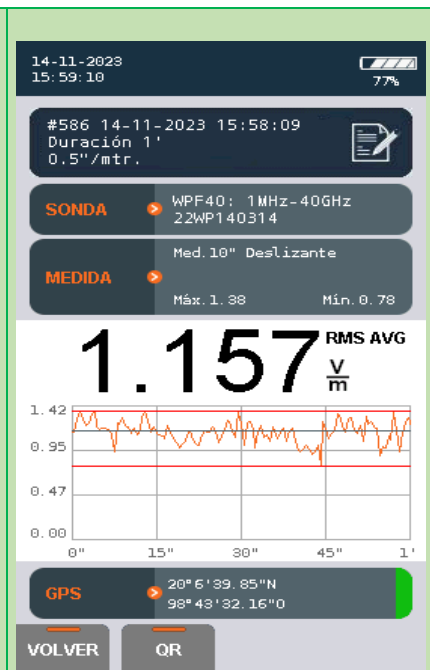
14-11-2023
15:59:10

77%

#586 14-11-2023 15:58:09
Duración 1'
0.5"/mtr.

SONDA
WPF40: 1MHz-40GHz
22WP140314

MEDIDA
Med.10" Deslizante
Máx.1.38
Mín.0.78

1.157 RMS AVG $\frac{V}{m}$

1.42
0.95
0.47
0.00
0"
15"
30"
45"
1'

GPS
20°6'39.85"N
98°43'32.16"O

VOLVER
QR